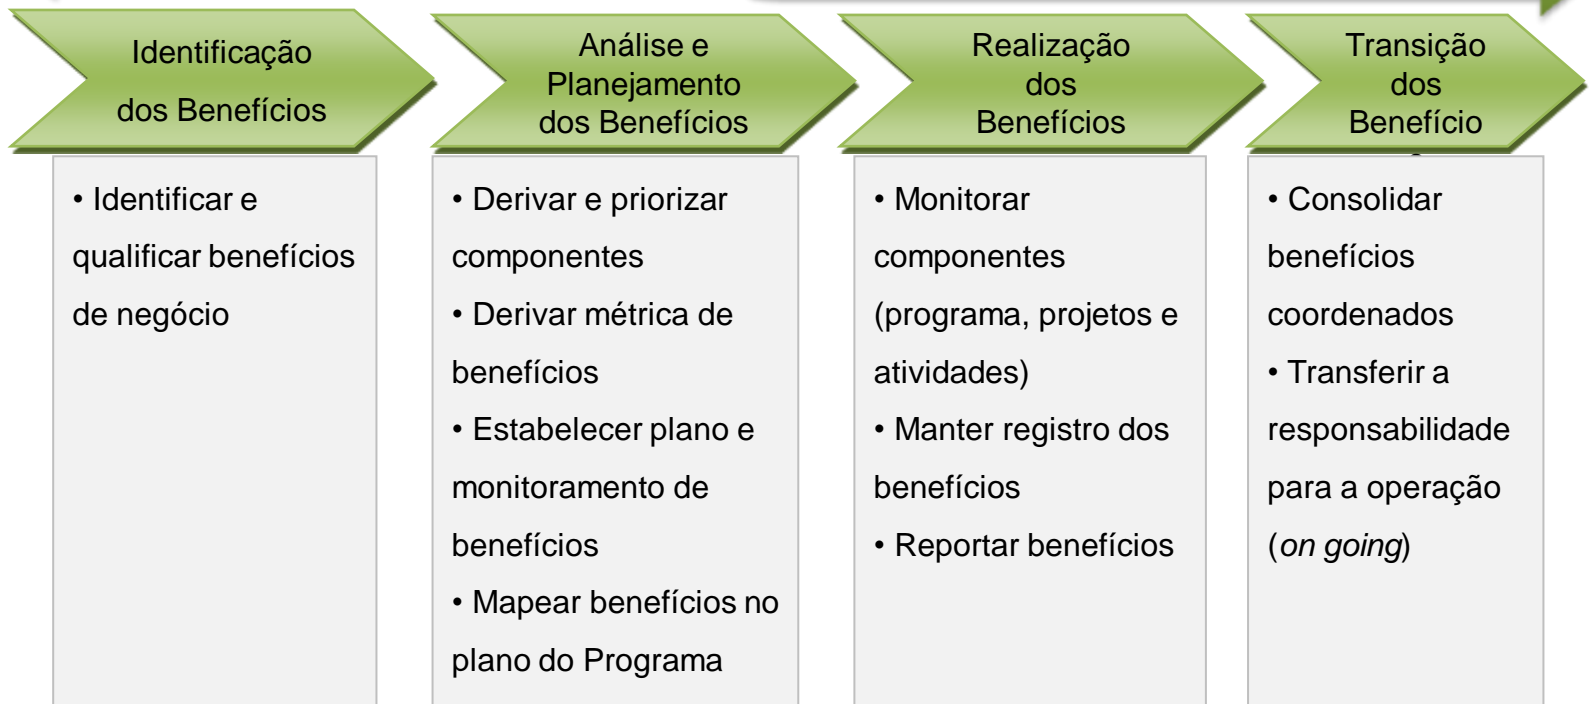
Identificação dos Benefícios

Análise e Planejamento dos Benefícios

Realização dos Benefícios

Transição dos Benefício

• Identificar e qualificar benefícios de negócio

• Derivar e priorizar componentes
• Derivar métrica de benefícios
• Estabelecer plano e monitoramento de benefícios
• Mapear benefícios no plano do Programa

• Monitorar componentes (programa, projetos e atividades)
• Manter registro dos benefícios
• Reportar benefícios

• Consolidar benefícios coordenados
• Transferir a responsabilidade para a operação (on going)